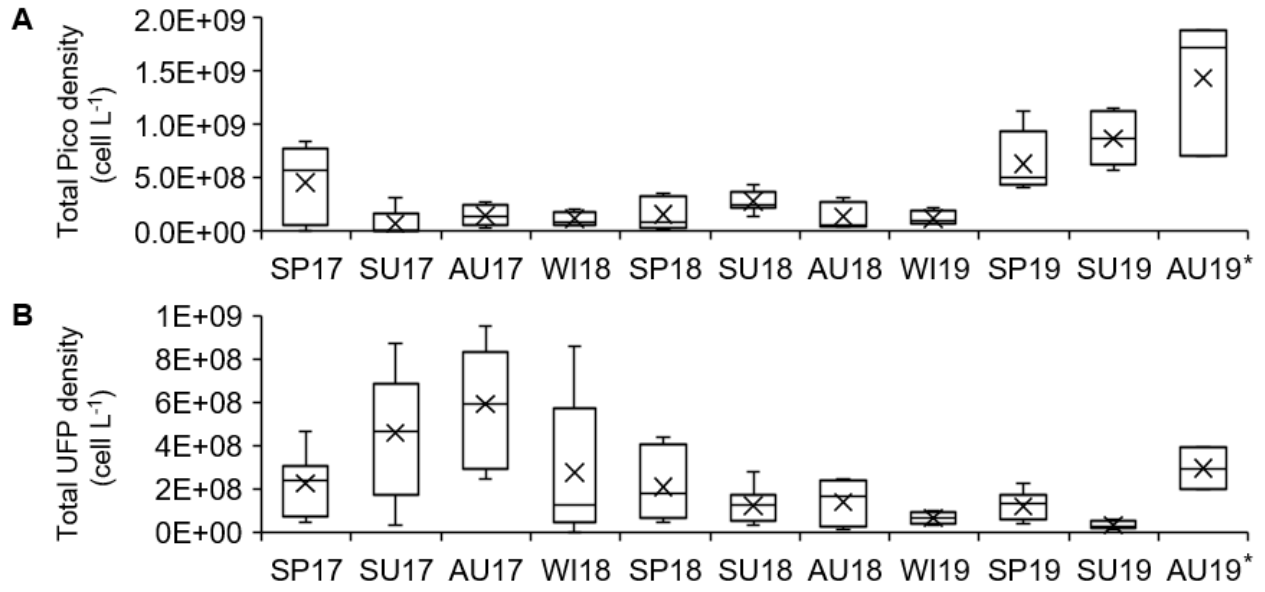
A

Total Pico density (cell L$^{-1}$)

2.0E+09
1.5E+09
1.0E+09
5.0E+08
0.0E+00

SP17 SU17 AU17 WI18 SP18 SU18 AU18 WI19 SP19 SU19 AU19*

B

Total UFP density (cell L$^{-1}$)

1E+09
8E+08
6E+08
4E+08
2E+08
0E+00

SP17 SU17 AU17 WI18 SP18 SU18 AU18 WI19 SP19 SU19 AU19*